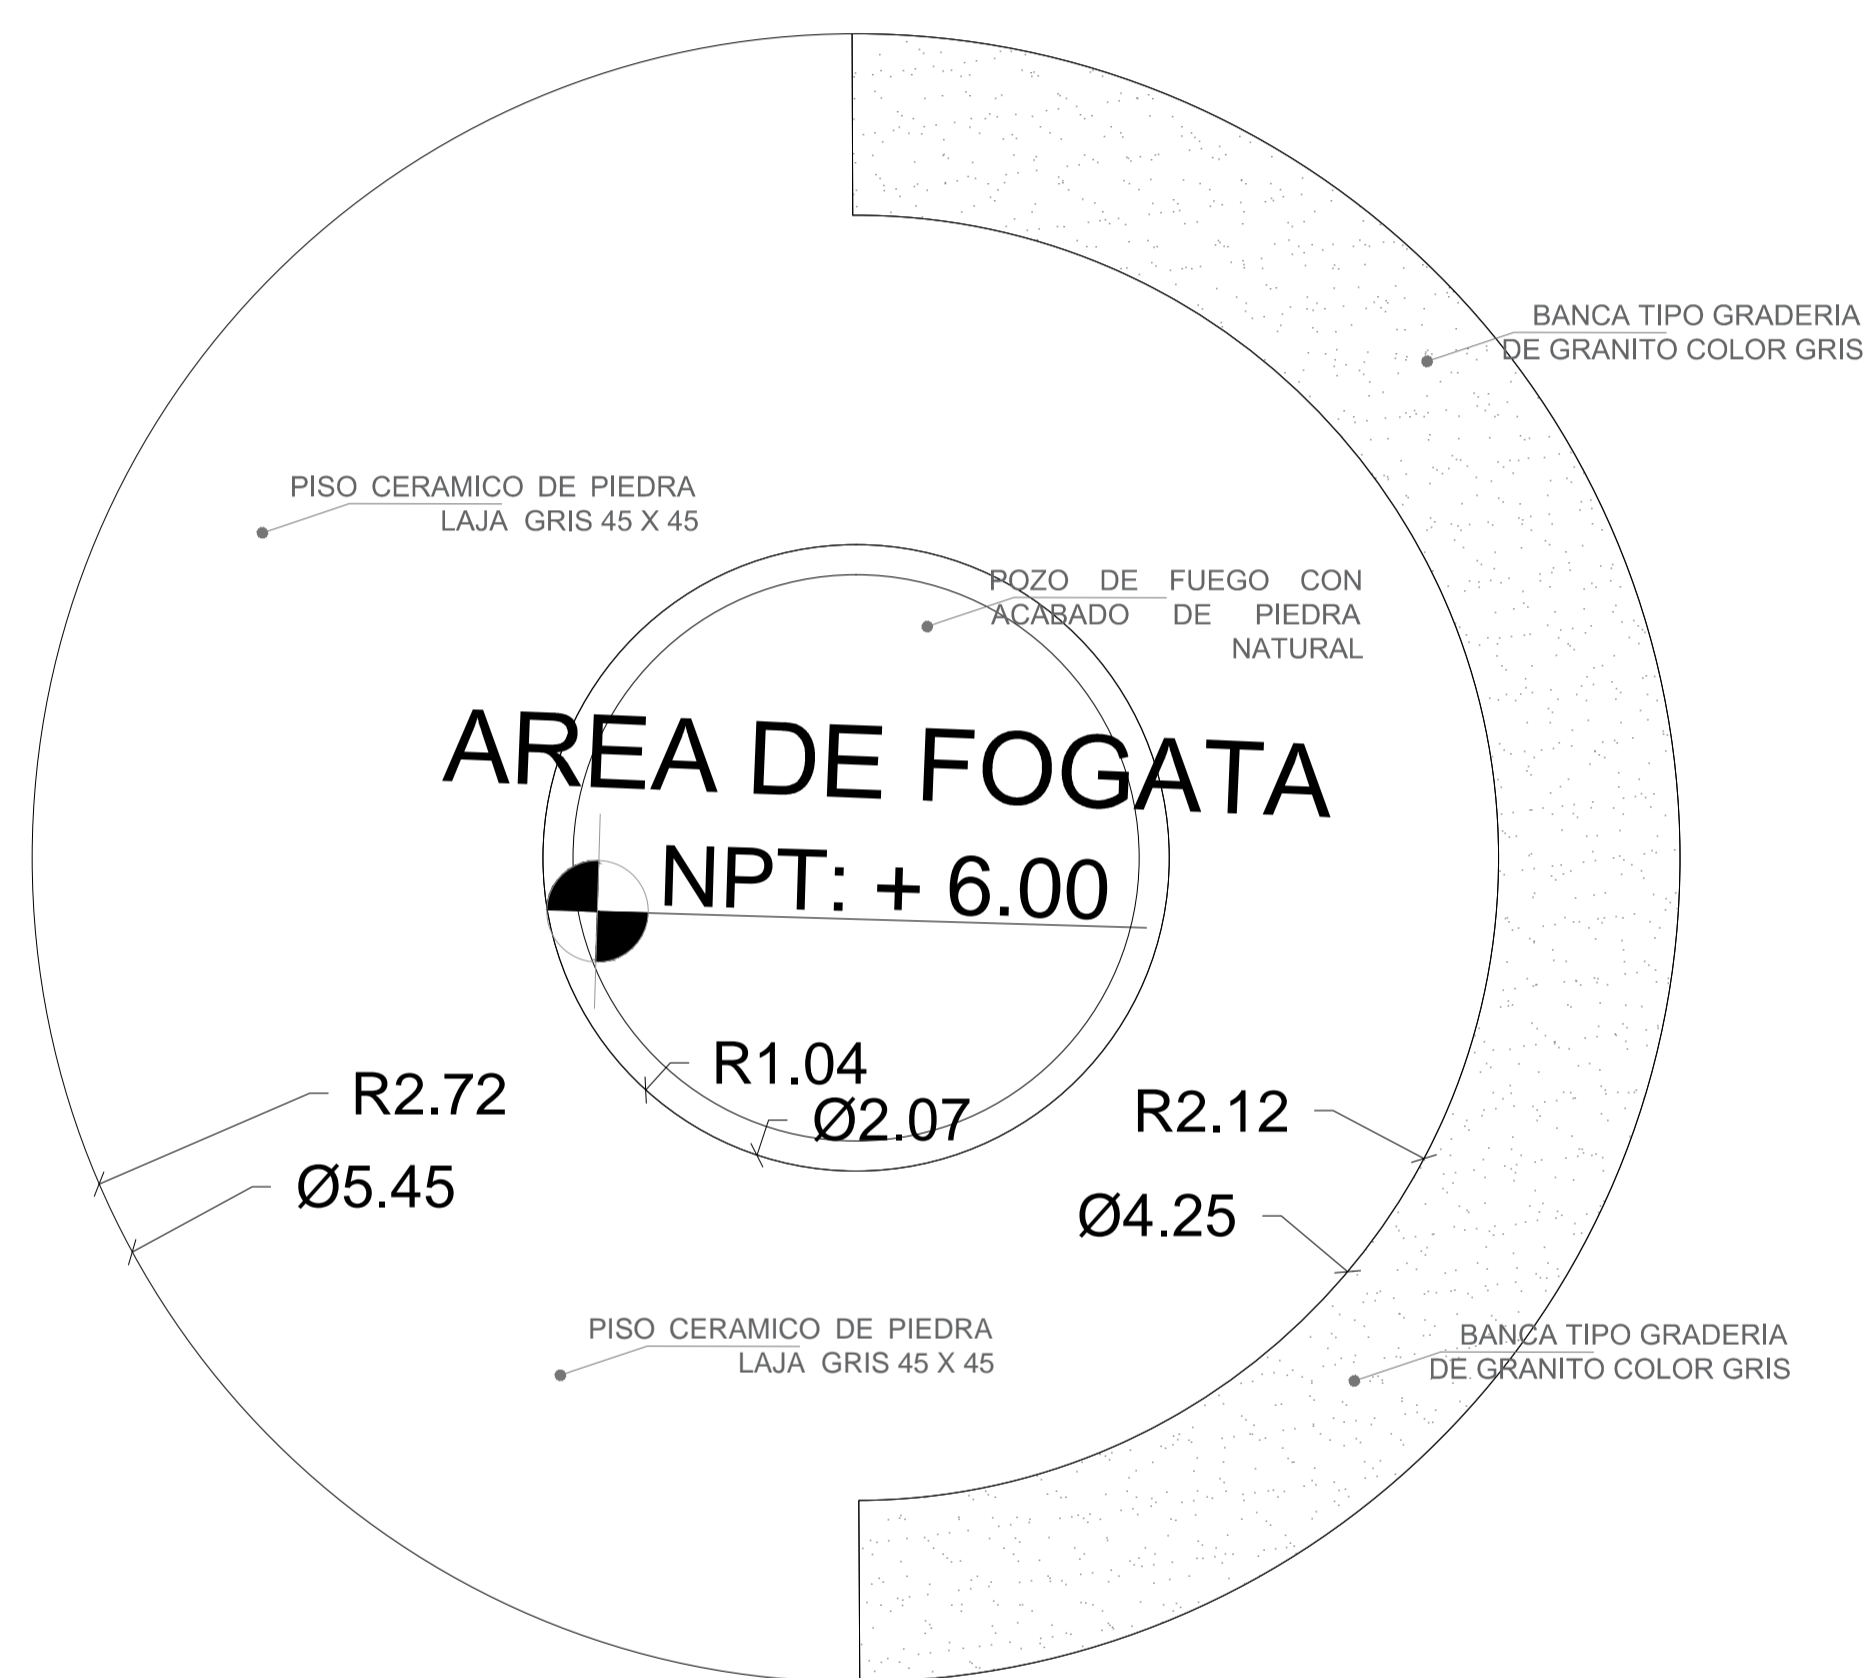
BANCA TIPO GRADERIA
DE GRANITO COLOR GRIS

PISO CERAMICO DE PIEDRA
LAJA GRIS 45 X 45

POZO DE FUEGO CON
ACABADO DE PIEDRA
NATURAL

AREA DE FOGATA

NPT: + 6.00

R1.04

R2.72

Ø2.07

R2.12

Ø5.45

Ø4.25

PISO CERAMICO DE PIEDRA
LAJA GRIS 45 X 45

BANCA TIPO GRADERIA
DE GRANITO COLOR GRIS